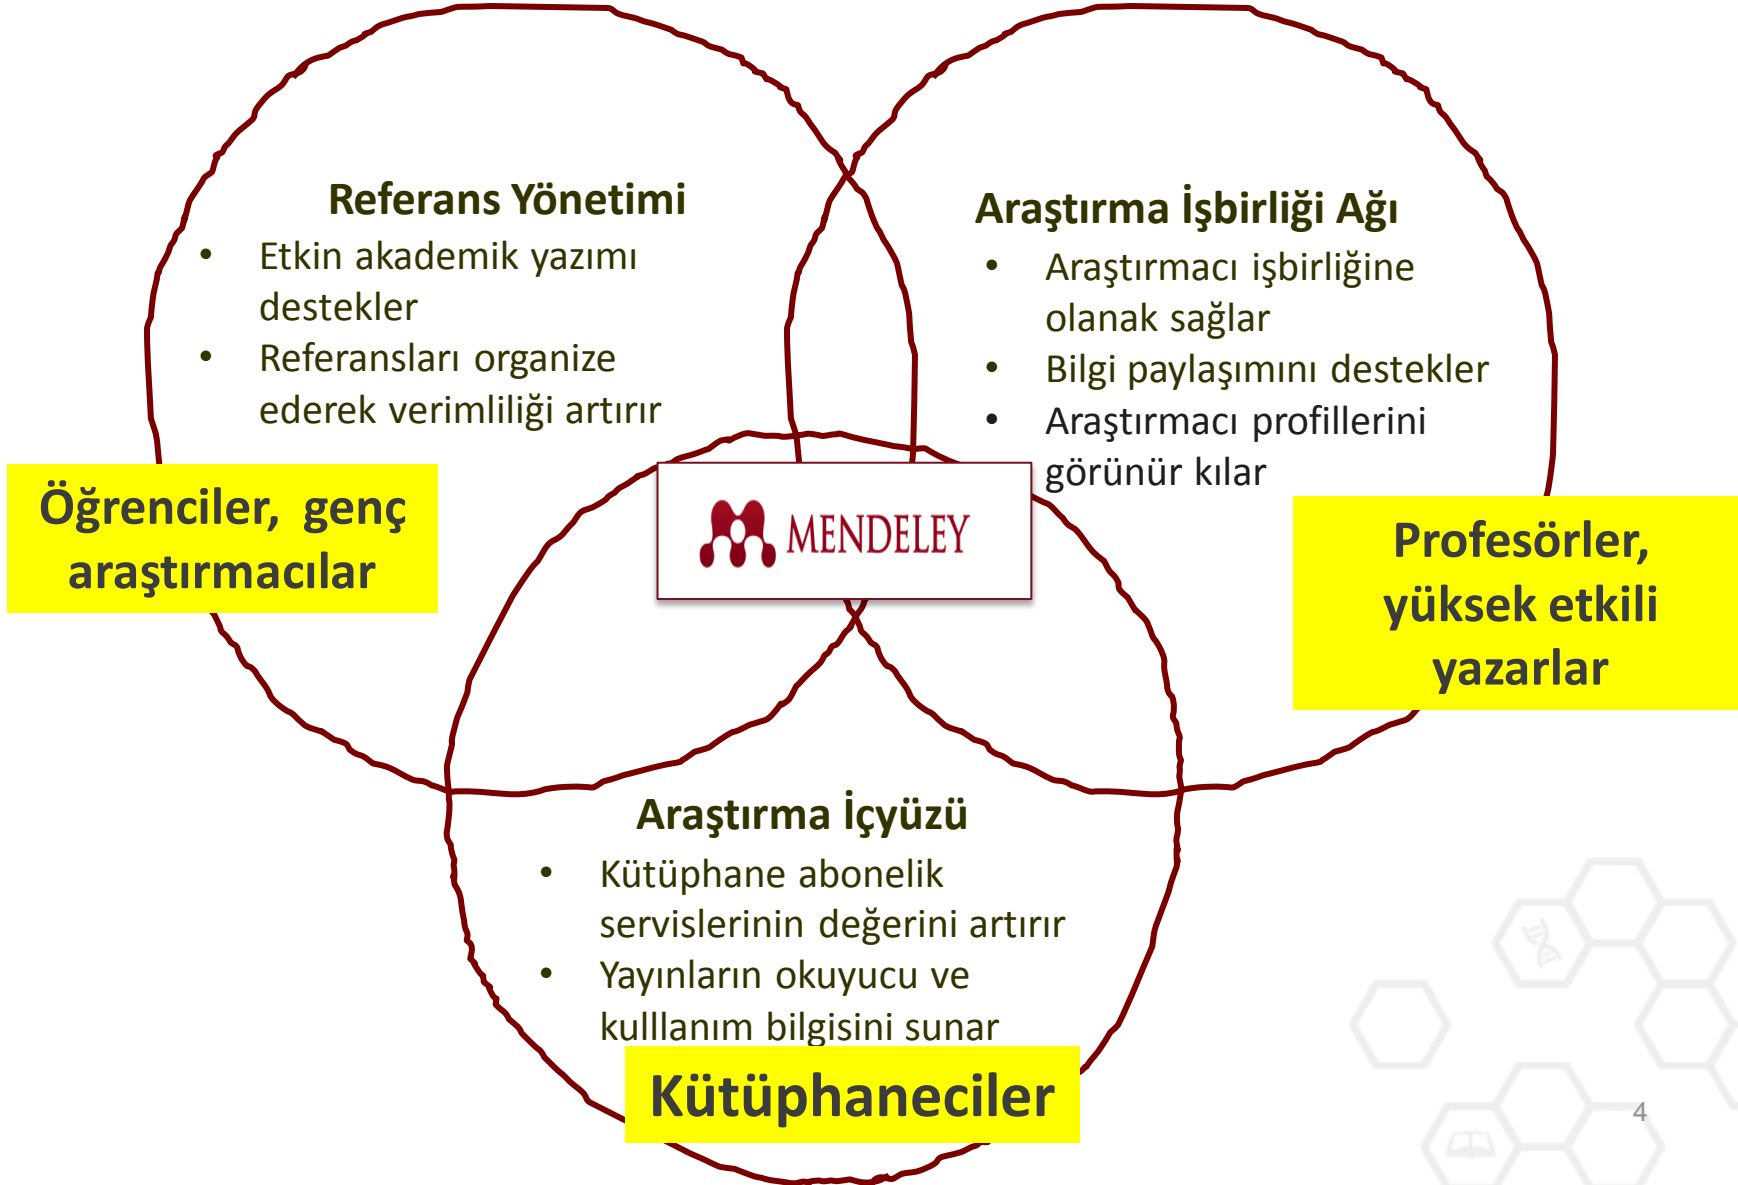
Referans Yönetimi
- Etkin akademik yazımı destekler
- Referansları organize ederek verimliliği artırır

Araştırma İşbirliği Ağı
- Araştırmacı işbirliğine olanak sağlar
- Bilgi paylaşımını destekler
- Araştırmacı profillerini görünür kılar

Öğrenciler, genç araştırmacılar

MENDELEY

Profesörler, yüksek etkili yazarlar

Araştırma İçyüzü
- Kütüphane abonelik servislerinin değerini artırır
- Yayınların okuyucu ve kulllanım bilgisini sunar

Kütüphaneciler

4